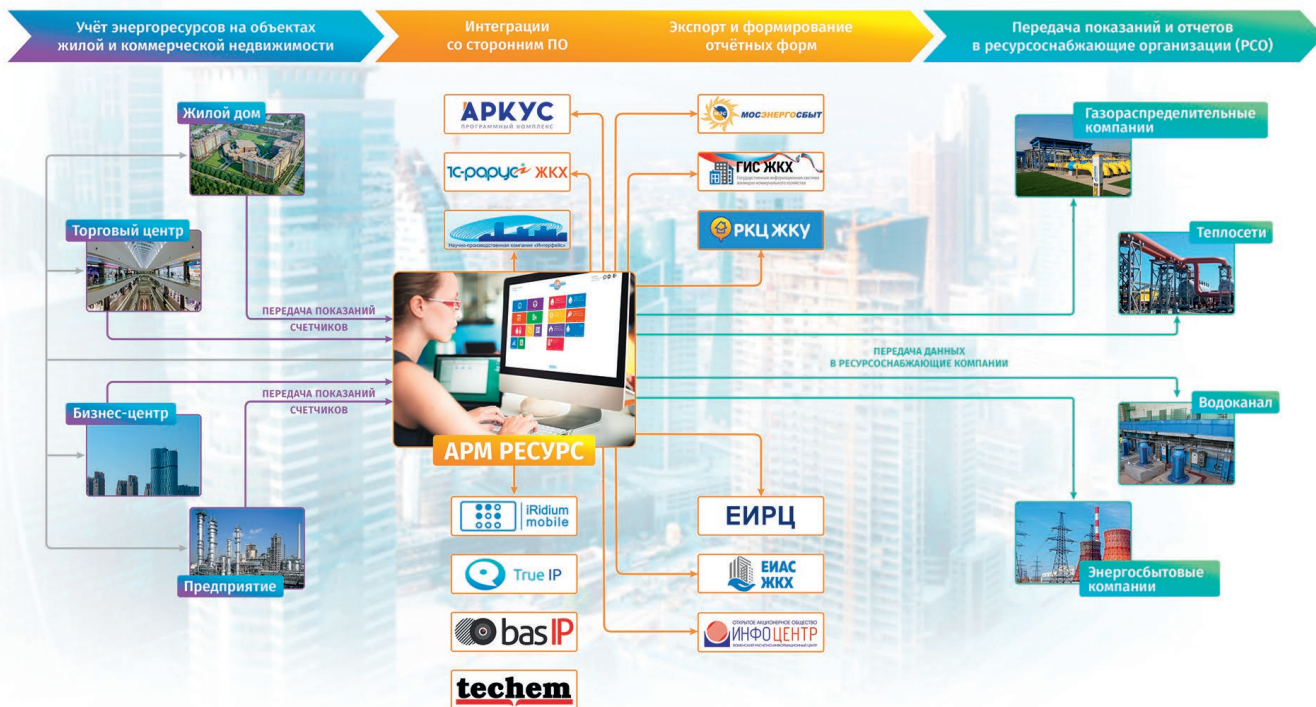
Учёт энергоресурсов на объектах жилой и коммерческой недвижимости

Интеграции со сторонним ПО

Экспорт и формирование отчётных форм

Передача показаний и отчетов в ресурсоснабжающие организации (РСО)

Жилой дом

Торговый центр

ПЕРЕДАЧА ПОКАЗАНИЙ СЧЕТЧИКОВ

Бизнес-центр

ПЕРЕДАЧА ПОКАЗАНИЙ СЧЕТЧИКОВ

Предприятие

АРКУС
ПРОГРАММНЫЙ КОМПЛЕКС

1С-рарус ЖКХ

Научно-производственная компания «Интерфейс»

МОСЭНЕРГОСБЫТ

ГИС ЖКХ
государственная информационная система жилищно-коммунального хозяйства

РКЦ ЖКУ

АРМ РЕСУРС

iRidium mobile

True IP

bas IP

techem

ЕИРЦ

ЕИАС ЖКХ

ОТКРЫТОЕ АКЦИОНЕРНОЕ ОБЩЕСТВО
ИНФОЦЕНТР
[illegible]

ПЕРЕДАЧА ДАННЫХ В РЕСУРСОСНАБЖАЮЩИЕ КОМПАНИИ

Газораспределительные компании

Теплосети

Водоканал

Энергосбытовые компании